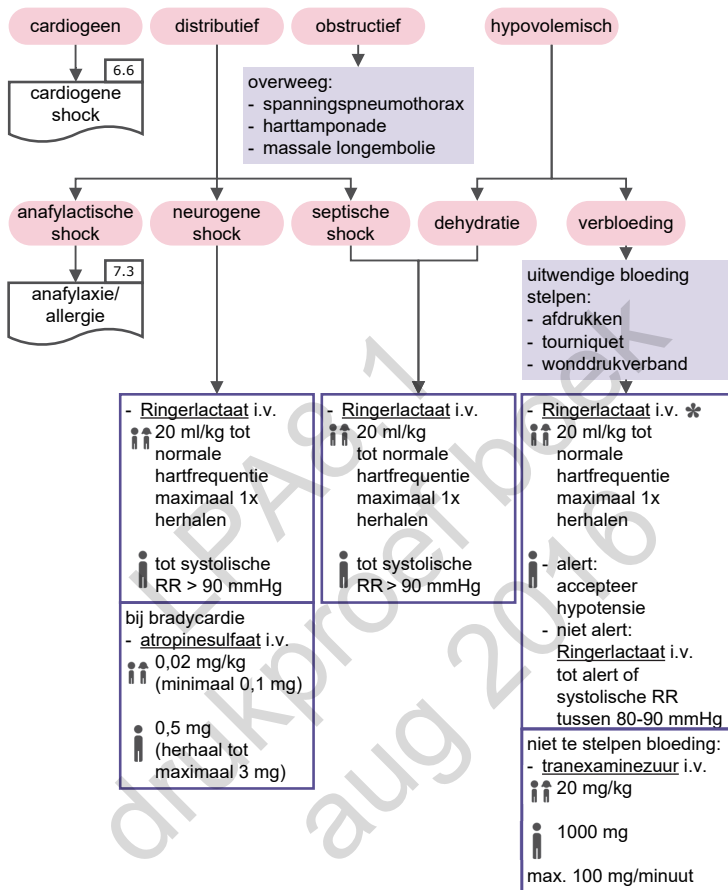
cardiogeen

distributief

obstructief

hypovolemisch

6.6
cardiogene shock

overweeg:
- spanningspneumothorax
- harttamponade
- massale longembolie

anafylactische shock

neurogene shock

septische shock

dehydratie

verbloeding

7.3
anafylaxie/ allergie

uitwendige bloeding stelpen:
- afdrukken
- tourniquet
- wonddrukverband

- Ringerlactaat i.v.
20 ml/kg tot normale hartfrequentie maximaal 1x herhalen

tot systolische RR > 90 mmHg

bij bradycardie
- atropinesulfaat i.v.
0,02 mg/kg (minimaal 0,1 mg)

0,5 mg (herhaal tot maximaal 3 mg)

- Ringerlactaat i.v.
20 ml/kg tot normale hartfrequentie maximaal 1x herhalen

tot systolische RR > 90 mmHg

- Ringerlactaat i.v. ✱
20 ml/kg tot normale hartfrequentie maximaal 1x herhalen

- alert: accepteer hypotensie
- niet alert: Ringerlactaat i.v. tot alert of systolische RR tussen 80-90 mmHg

niet te stelpen bloeding:
- tranexaminezuur i.v.
20 mg/kg

1000 mg

max. 100 mg/minuut

LPA 8.1 drukproef boek aug 2016